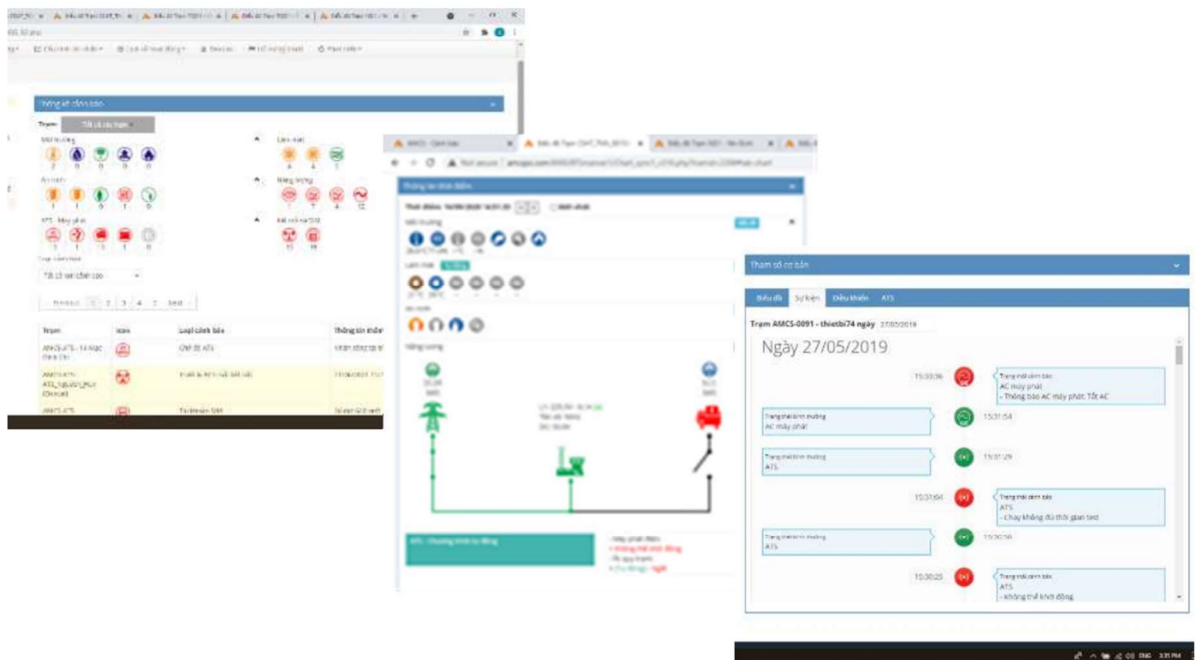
Thống kê cảnh báo

Trạm

Tất cả các trạm

Môi trường

Làm mát

Năng lượng

ATS - Máy phát

Tất cả loại cảnh báo

Trước 1 2 3 4 5 Sau

| Trạm | Icon | Loại cảnh báo | Thông tin |
|---|---|---|---|
| AMCS-ATS | | Giờ tải ATS | |
| AMCS-ATS | | | |
| AMCS-ATS | | Tải thiếu SIM | |

Thông tin chính điểm

Môi trường

Làm mát

Năng lượng

ATS - Chương trình tự động

Tham số cơ bản

Biểu đồ | Sự kiện | Điều khiển | ATS

Trạm AMCS-0091 - thietbi74 ngày 27/05/2019

Ngày 27/05/2019

15:33:36
Trạng thái cảnh báo
AC máy phát
- Thông báo AC máy phát: Tốt AC

Trạng thái bình thường
AC máy phát
15:31:54

Trạng thái bình thường
ATS
15:31:29

15:31:04
Trạng thái cảnh báo
ATS
- Chạy không đủ thời gian test

Trạng thái bình thường
ATS
15:30:50

15:30:25
Trạng thái cảnh báo
ATS
- Không thể khởi động